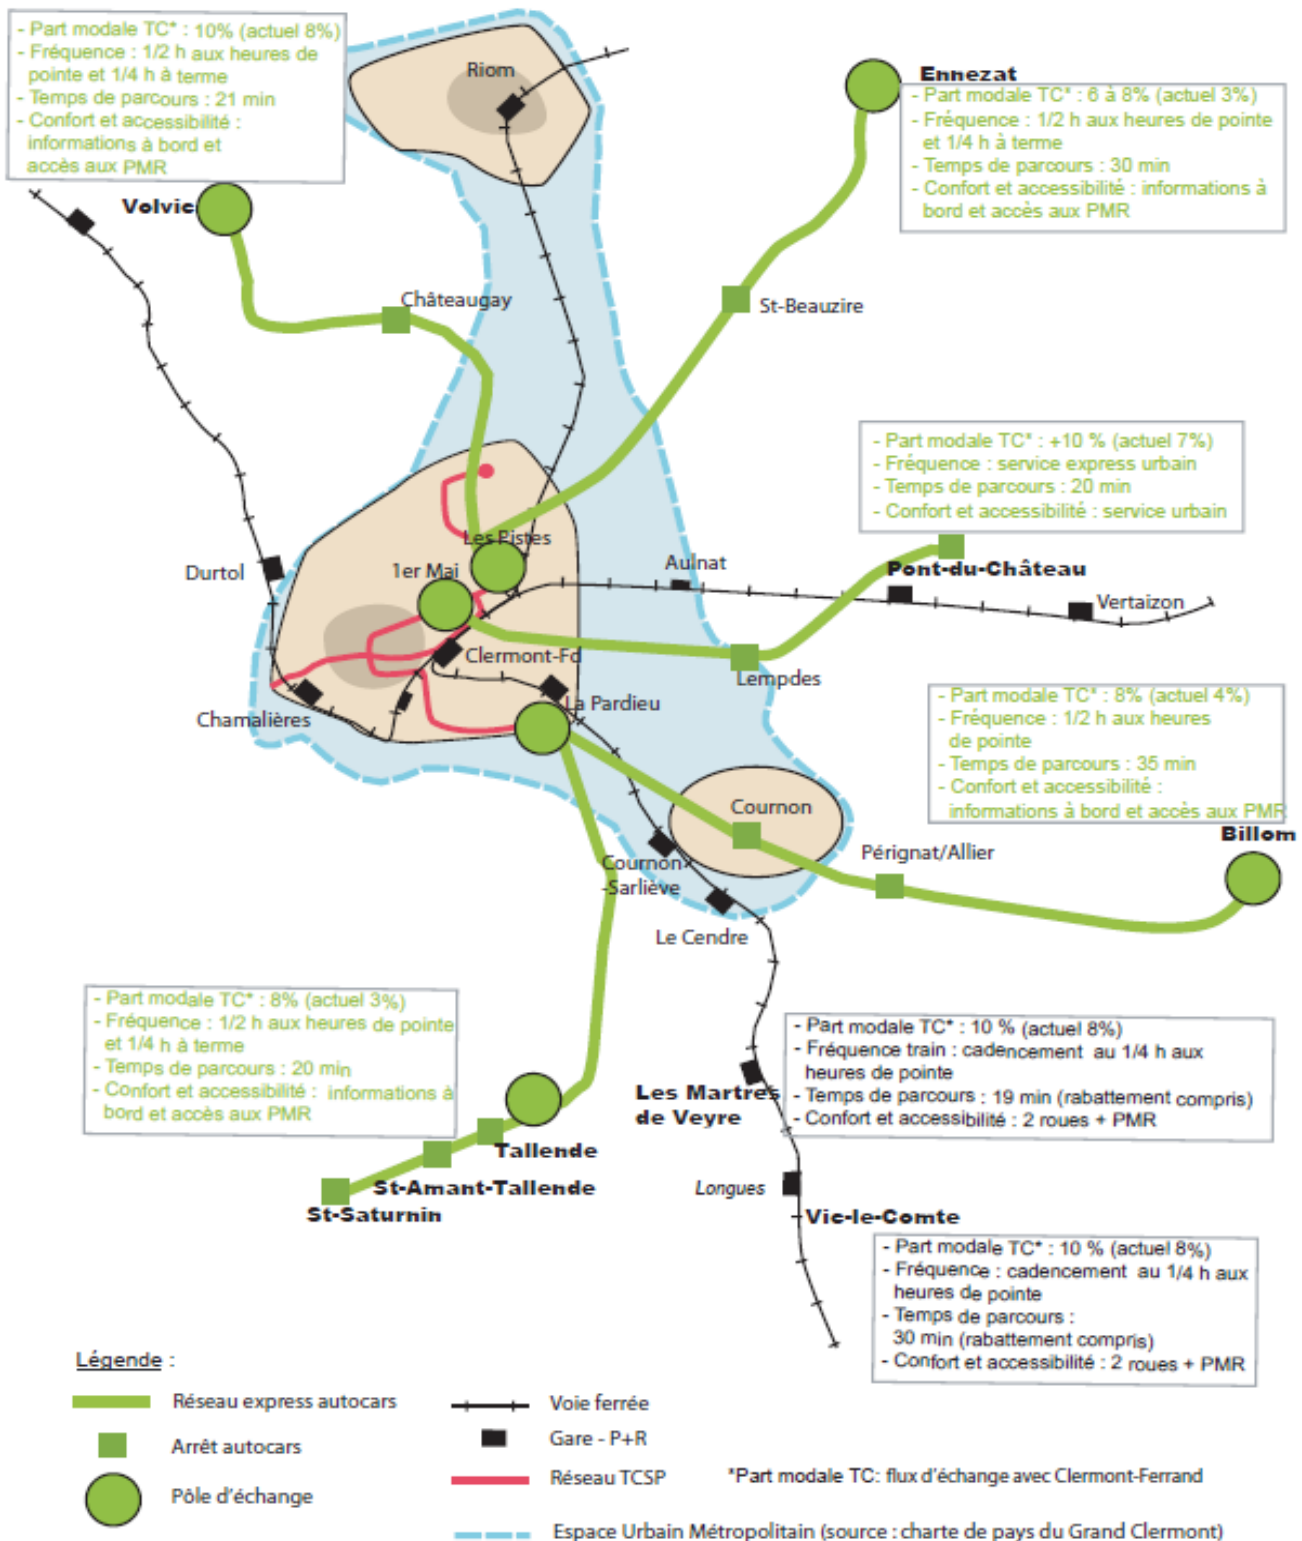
- Part modale TC* : 10% (actuel 8%)
- Fréquence : 1/2 h aux heures de pointe et 1/4 h à terme
- Temps de parcours : 21 min
- Confort et accessibilité : informations à bord et accès aux PMR

Riom

Ennezat
- Part modale TC* : 6 à 8% (actuel 3%)
- Fréquence : 1/2 h aux heures de pointe et 1/4 h à terme
- Temps de parcours : 30 min
- Confort et accessibilité : informations à bord et accès aux PMR

Volvic

Châteaugay

St-Beauzire

- Part modale TC* : +10 % (actuel 7%)
- Fréquence : service express urbain
- Temps de parcours : 20 min
- Confort et accessibilité : service urbain

Les Pistes

Durtol

1er Mai

Aulnat

Pont-du-Château

Vertaizon

Clermont-Fd

Lempdes

La Pardieu

Chamalières

- Part modale TC* : 8% (actuel 4%)
- Fréquence : 1/2 h aux heures de pointe
- Temps de parcours : 35 min
- Confort et accessibilité : informations à bord et accès aux PMR

Cournon

Billom

Pérignat/Allier

Cournon-Sarliève

Le Cendre

- Part modale TC* : 8% (actuel 3%)
- Fréquence : 1/2 h aux heures de pointe et 1/4 h à terme
- Temps de parcours : 20 min
- Confort et accessibilité : informations à bord et accès aux PMR

- Part modale TC* : 10 % (actuel 8%)
- Fréquence train : cadencement au 1/4 h aux heures de pointe
- Temps de parcours : 19 min (rabattement compris)
- Confort et accessibilité : 2 roues + PMR

Les Martres de Veyre

Tallende

St-Amant-Tallende

St-Saturnin

Longues

Vic-le-Comte

- Part modale TC* : 10 % (actuel 8%)
- Fréquence : cadencement au 1/4 h aux heures de pointe
- Temps de parcours : 30 min (rabattement compris)
- Confort et accessibilité : 2 roues + PMR

Légende :

Réseau express autocars

Arrêt autocars

Pôle d'échange

Voie ferrée

Gare - P+R

Réseau TCSP

*Part modale TC: flux d'échange avec Clermont-Ferrand

Espace Urbain Métropolitain (source : charte de pays du Grand Clermont)